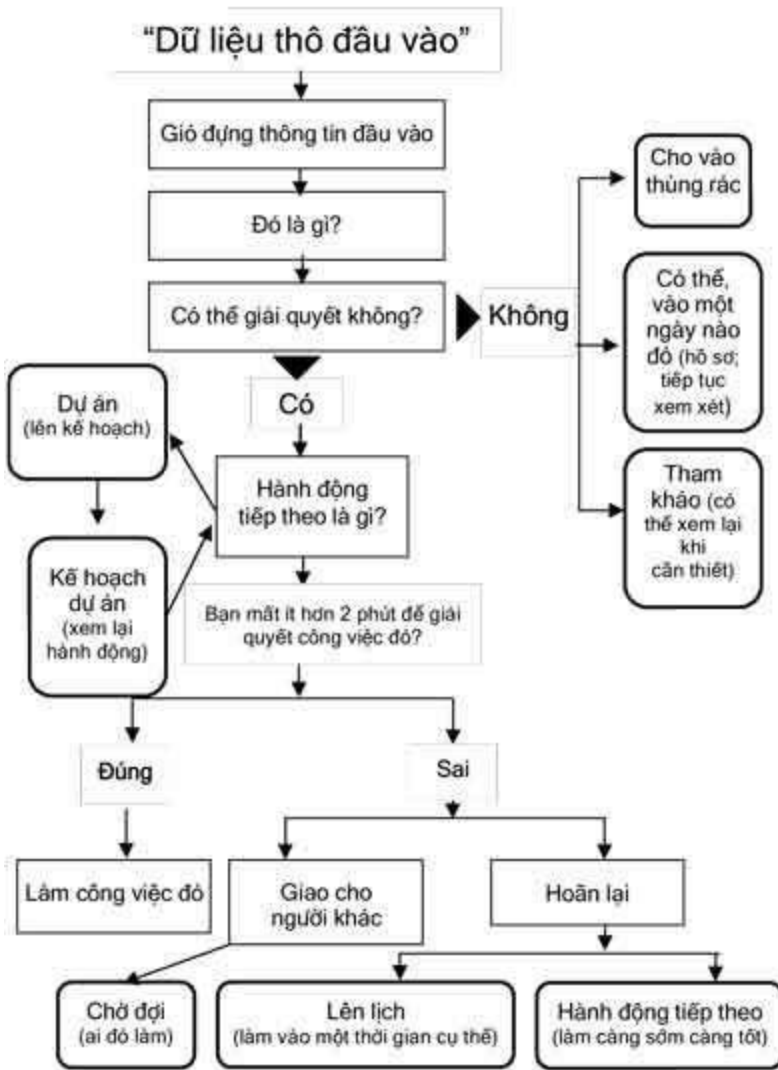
"Dữ liệu thô đầu vào"

Giỏ đựng thông tin đầu vào

Đó là gì?

Có thể giải quyết không?

Không

Cho vào thùng rác

Có thể, vào một ngày nào đó (hồ sơ; tiếp tục xem xét)

Tham khảo (có thể xem lại khi cần thiết)

Có

Dự án (lên kế hoạch)

Hành động tiếp theo là gì?

Kế hoạch dự án (xem lại hành động)

Bạn mất ít hơn 2 phút để giải quyết công việc đó?

Đúng

Sai

Làm công việc đó

Giao cho người khác

Hoãn lại

Chờ đợi (ai đó làm)

Lên lịch (làm vào một thời gian cụ thể)

Hành động tiếp theo (làm càng sớm càng tốt)